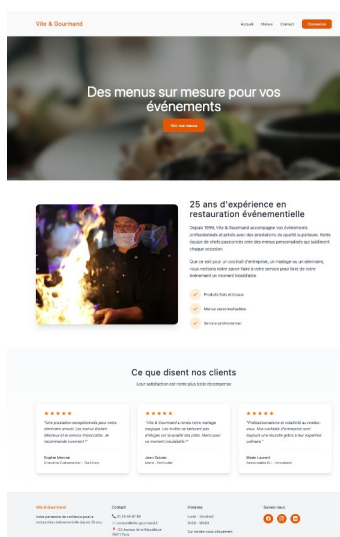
Vite & Gourmand

Accueil Menus Contact Connexion

Des menus sur mesure pour vos événements

Voir nos menus

25 ans d'expérience en restauration événementielle

Depuis 1999, Vite & Gourmand accompagne vos événements professionnels et privés avec des prestations de qualité supérieure. Notre équipe de chefs passionnés crée des menus personnalisés qui subliment chaque occasion.

Que ce soit pour un cocktail d'entreprise, un mariage ou un séminaire, nous mettons notre savoir-faire à votre service pour faire de votre événement un moment inoubliable.

Produits frais et locaux

Menus personnalisables

Service professionnel

Ce que disent nos clients

Leur satisfaction est notre plus belle récompense

★★★★★
"Une prestation exceptionnelle pour notre séminaire annuel. Les menus étaient délicieux et le service impeccable. Je recommande vivement !"
Sophie Mercier
Directrice Événementiel – TechCorp

★★★★★
"Vite & Gourmand a rendu notre mariage magique. Les invités se souviennent encore de la qualité des plats. Merci pour ce moment inoubliable !"
Jean Dubois
Marié – Particulier

★★★★★
"Professionnalisme et créativité au rendez-vous. Nos cocktails d'entreprise sont toujours une réussite grâce à leur expertise culinaire."
Marie Laurent
Responsable RH – Innovatech

Vite & Gourmand
Votre partenaire de confiance pour la restauration événementielle depuis 25 ans.

Contact
01 23 45 67 89
contact@vite-gourmand.fr
123 Avenue de la République 75011 Paris

Horaires
Lundi - Vendredi
9h00 - 18h00
Sur rendez-vous uniquement

Suivez-nous